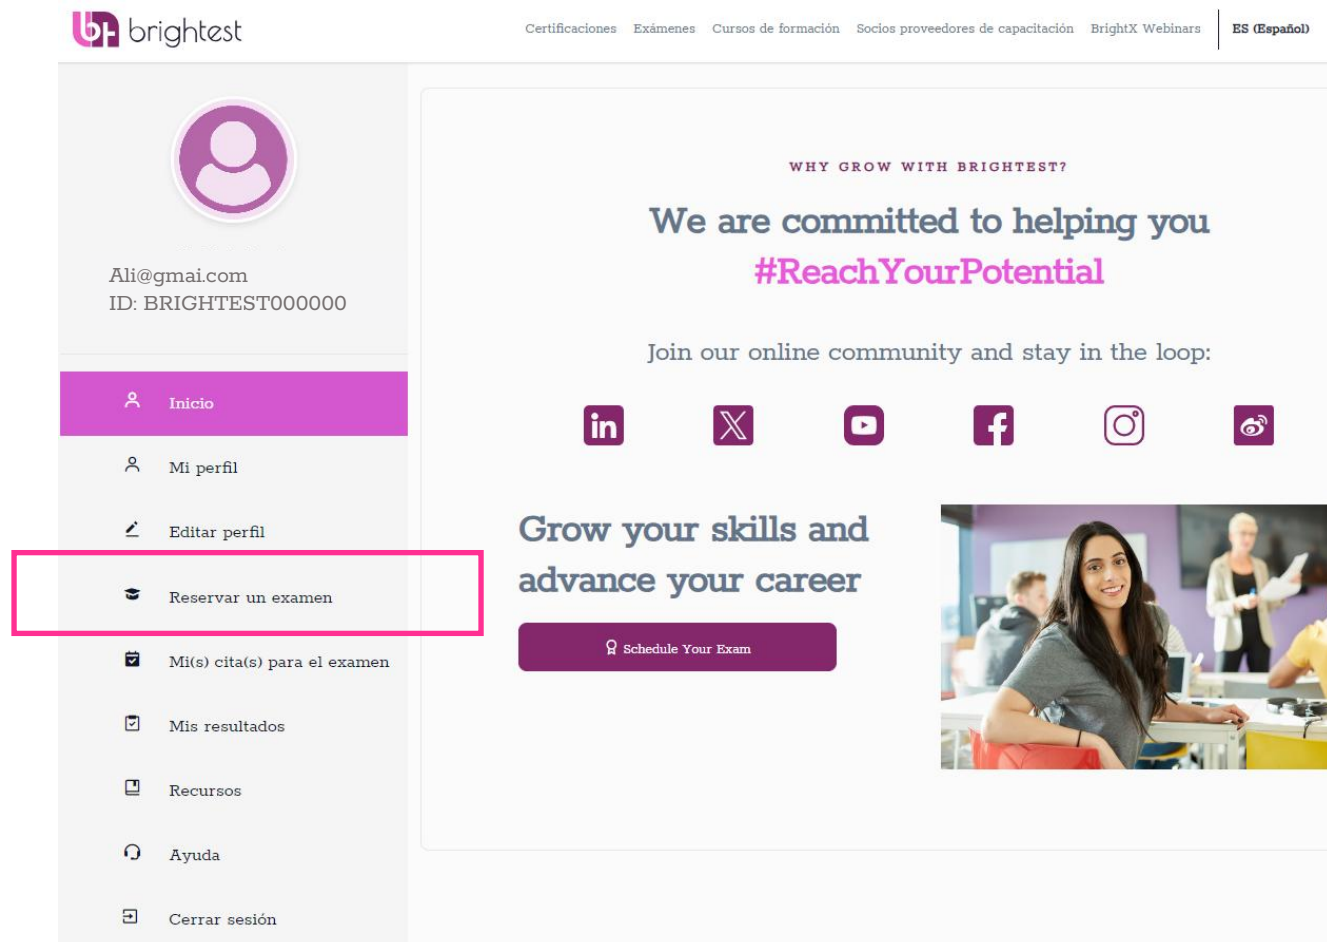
brightest

Certificaciones Exámenes Cursos de formación Socios proveedores de capacitación BrightX Webinars ES (Español)

Ali@gmai.com
ID: BRIGHTEST000000

Inicio

Mi perfil

Editar perfil

Reservar un examen

Mi(s) cita(s) para el examen

Mis resultados

Recursos

Ayuda

Cerrar sesión

WHY GROW WITH BRIGHTEST?

We are committed to helping you #ReachYourPotential

Join our online community and stay in the loop:

Grow your skills and advance your career

Schedule Your Exam